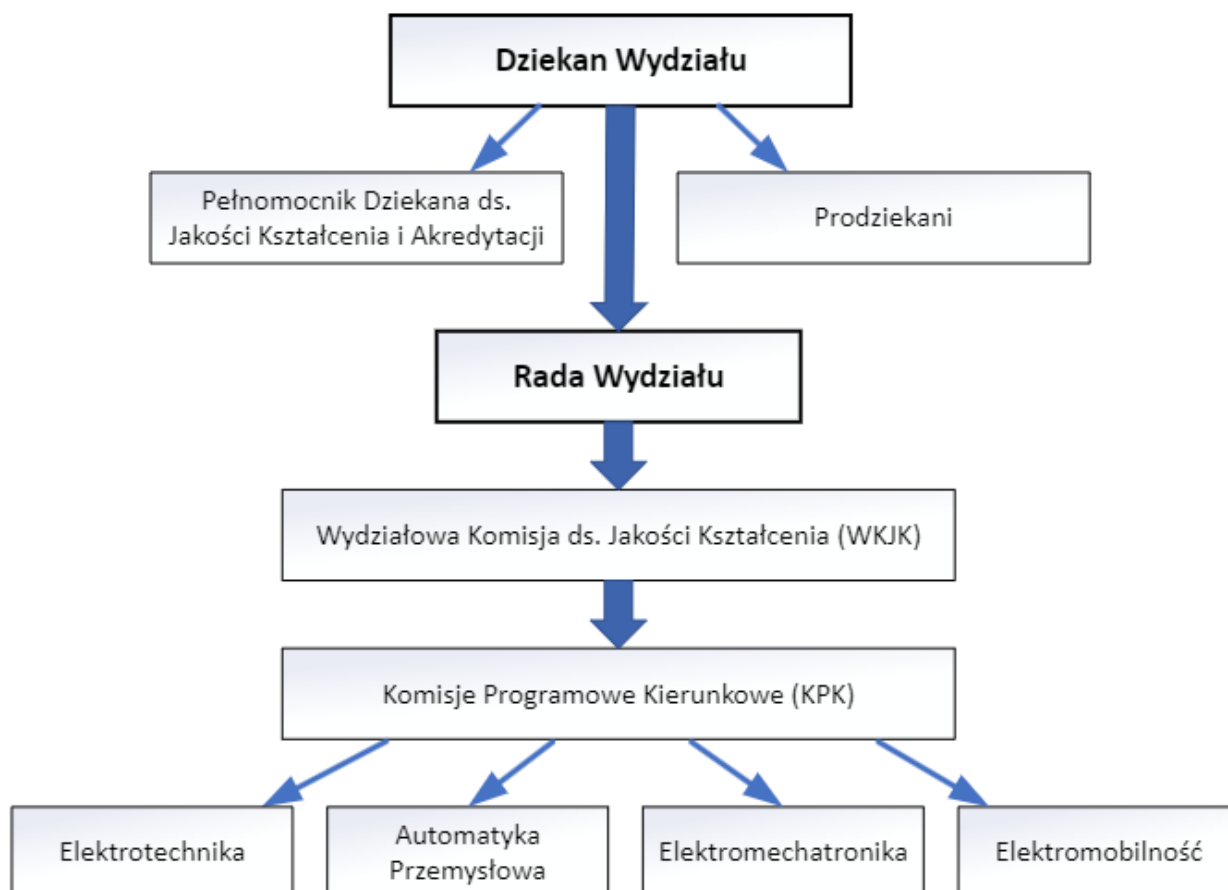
Dziekan Wydziału

Pełnomocnik Dziekana ds. Jakości Kształcenia i Akredytacji

Prodziekani

Rada Wydziału

Wydziałowa Komisja ds. Jakości Kształcenia (WKJK)

Komisje Programowe Kierunkowe (KPK)

Elektrotechnika

Automatyka Przemysłowa

Elektromechatronika

Elektromobilność